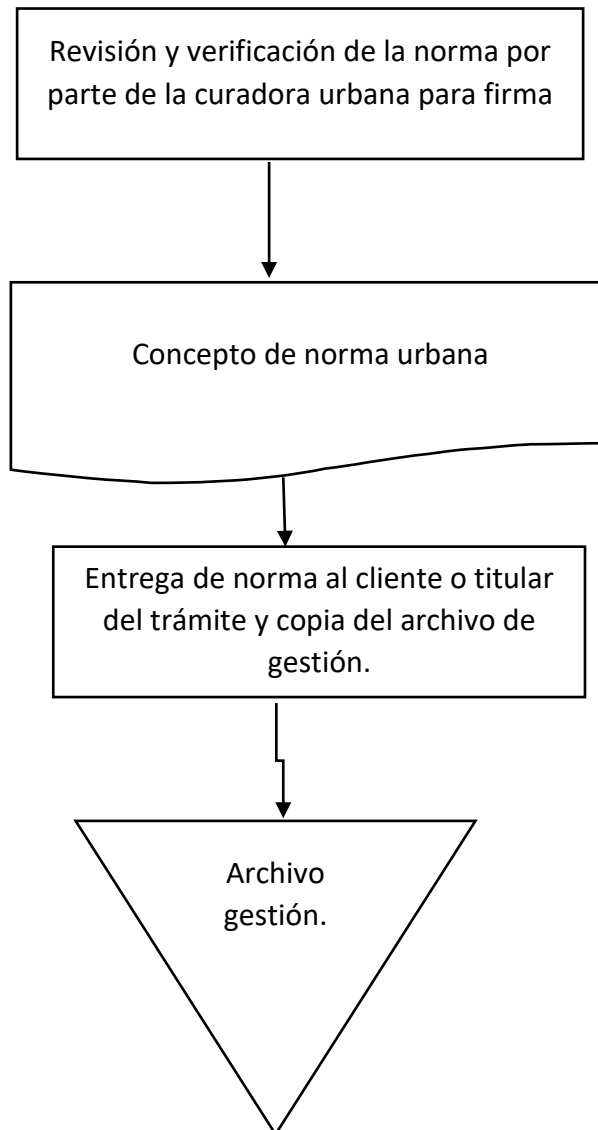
Revisión y verificación de la norma por parte de la curadora urbana para firma

Concepto de norma urbana

Entrega de norma al cliente o titular del trámite y copia del archivo de gestión.

Archivo gestión.